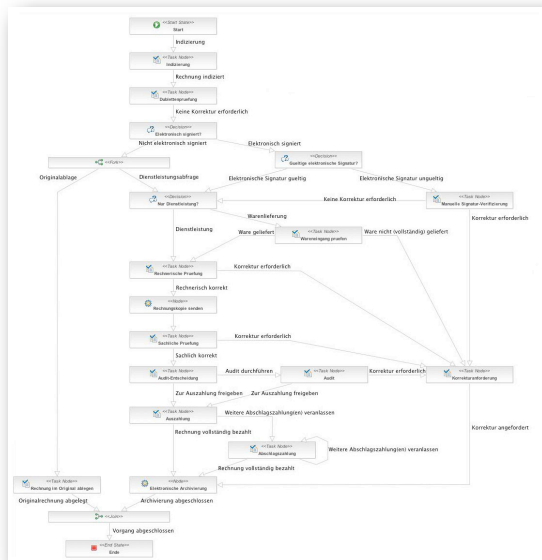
<<Start State>>
Start

Indizierung

<<Task Node>>
Indizierung

Rechnung indiziert

<<Task Node>>
Dublettenpruefung

Keine Korrektur erforderlich

<<Decision>>
Elektronisch signiert?

Nicht elektronisch signiert

Elektronisch signiert

<<Fork>>

<<Decision>>
Gueltige elektronische Signatur?

Originalablage

Dienstleistungsabfrage

Elektronische Signatur gueltig

Elektronische Signatur ungueltig

<<Decision>>
War Dienstleistung?

Keine Korrektur erforderlich

<<Task Node>>
Manuelle Signatur-Verifizierung

Korrektur erforderlich

Warenlieferung

Dienstleistung

Ware geliefert

<<Task Node>>
Wareneingang pruefen

Ware nicht (vollständig) geliefert

<<Task Node>>
Rechnerische Pruefung

Korrektur erforderlich

Rechnerisch korrekt

<<Node>>
Rechnungskopie senden

<<Task Node>>
Sachliche Pruefung

Korrektur erforderlich

Sachlich korrekt

Audit durchführen

<<Task Node>>
Audit-Entscheidung

<<Task Node>>
Audit

Korrektur erforderlich

<<Task Node>>
Korrekturanforderung

Zur Auszahlung freigeben

Zur Auszahlung freigeben

<<Task Node>>
Auszahlung

Weitere Abschlagszahlung(en) veranlassen

<<Task Node>>
Abschlagszahlung

Weitere Abschlagszahlung(en) veranlassen

Rechnung vollständig bezahlt

Korrektur angefordert

Rechnung vollständig bezahlt

<<Task Node>>
Rechnung im Original ablegen

<<Node>>
Elektronische Archivierung

Originalrechnung abgelegt

Archivierung abgeschlossen

<<Join>>

Vorgang abgeschlossen

<<End State>>
Ende